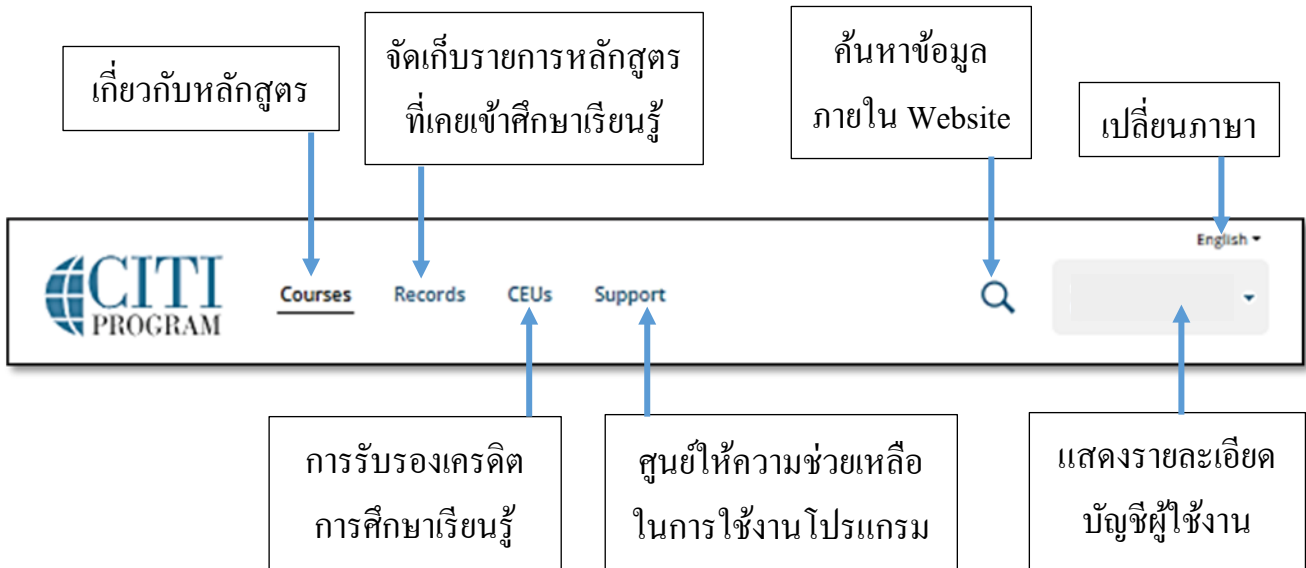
เกี่ยวกับหลักสูตร

จัดเก็บรายการหลักสูตร ที่เคยเข้าศึกษาเรียนรู้

ค้นหาข้อมูล ภายใน Website

เปลี่ยนภาษา

English

CITI PROGRAM

Courses

Records

CEUs

Support

การรับรองเครดิต การศึกษาเรียนรู้

ศูนย์ให้ความช่วยเหลือ ในการใช้งานโปรแกรม

แสดงรายละเอียด บัญชีผู้ใช้งาน